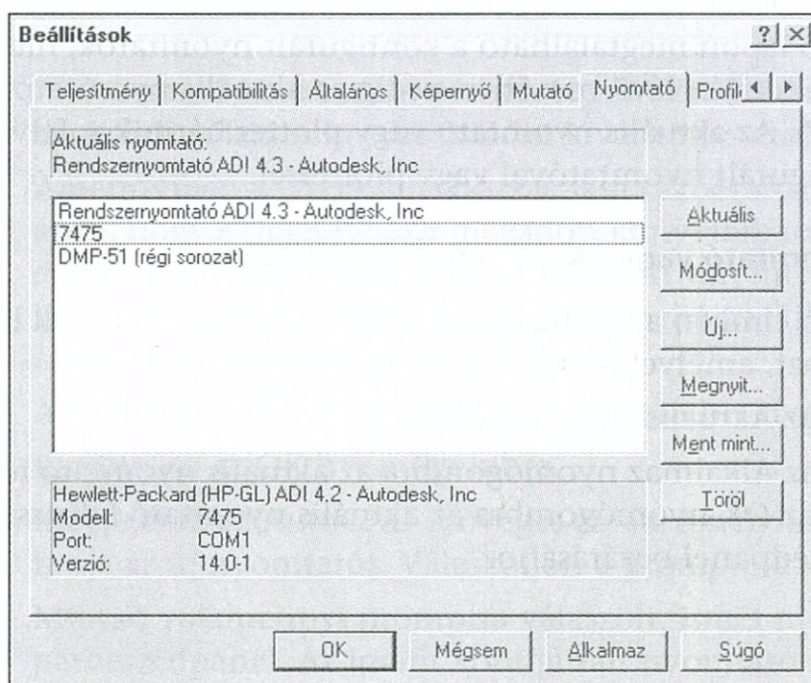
Beállítások

?
×

Teljesítmény | Kompatibilitás | Általános | Képernyő | Mutató | Nyomtató | Profil

Aktuális nyomtató:
Rendszernyomtató ADI 4.3 - Autodesk, Inc

Rendszernyomtató ADI 4.3 - Autodesk, Inc
7475
DMP-51 (régi sorozat)

Aktuális
Módosít...
Új...
Megnyit...
Ment mint...
Töröl

Hewlett-Packard (HP-GL) ADI 4.2 - Autodesk, Inc
Modell: 7475
Port: COM1
Verzió: 14.0-1

OK
Mégsem
Alkalmaz
Súgó